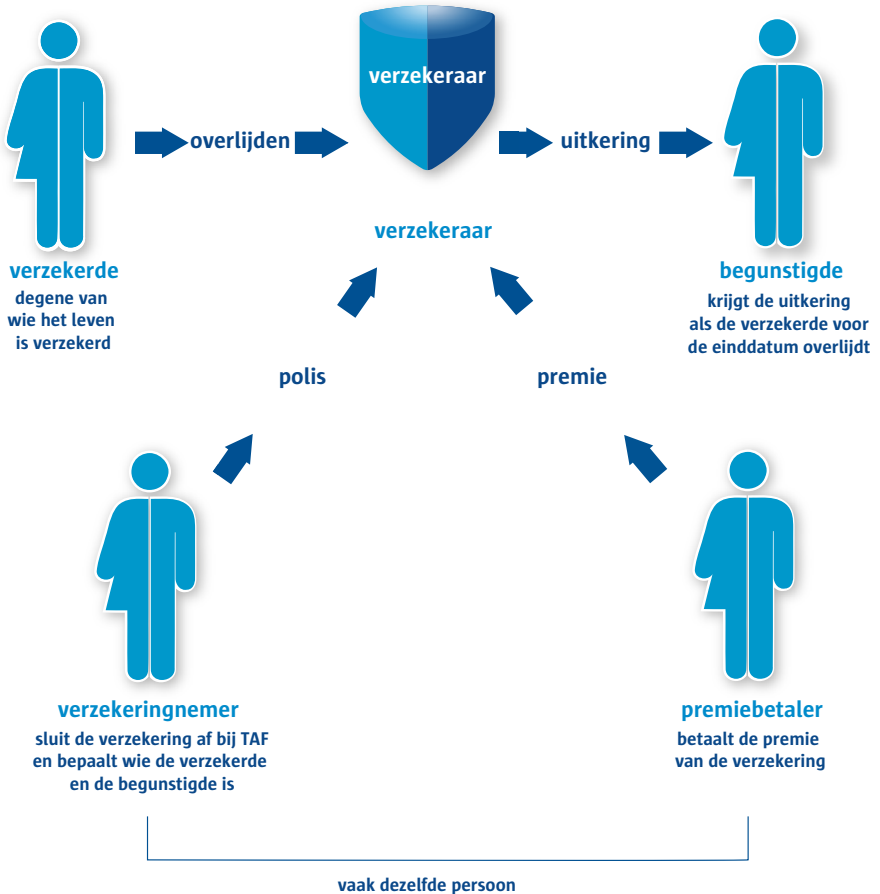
verzekeraar

verzekerde
degene van wie het leven is verzekerd

overlijden

uitkering

begunstigde
krijgt de uitkering als de verzekerde voor de einddatum overlijdt

verzekeraar

polis

premie

verzekeringnemer
sluit de verzekering af bij TAF en bepaalt wie de verzekerde en de begunstigde is

premiebetaler
betaalt de premie van de verzekering

vaak dezelfde persoon